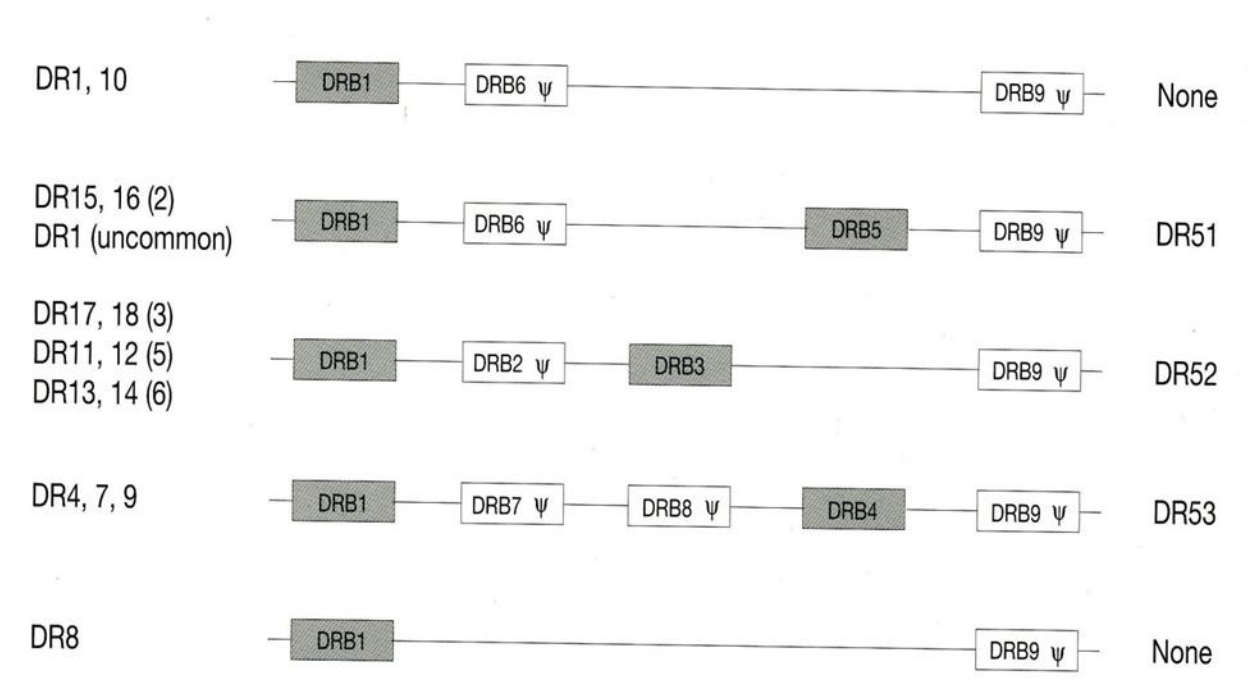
DR1, 10
DRB1
DRB6 $\psi$
DRB9 $\psi$
None

DR15, 16 (2)
DR1 (uncommon)
DRB1
DRB6 $\psi$
DRB5
DRB9 $\psi$
DR51

DR17, 18 (3)
DR11, 12 (5)
DR13, 14 (6)
DRB1
DRB2 $\psi$
DRB3
DRB9 $\psi$
DR52

DR4, 7, 9
DRB1
DRB7 $\psi$
DRB8 $\psi$
DRB4
DRB9 $\psi$
DR53

DR8
DRB1
DRB9 $\psi$
None